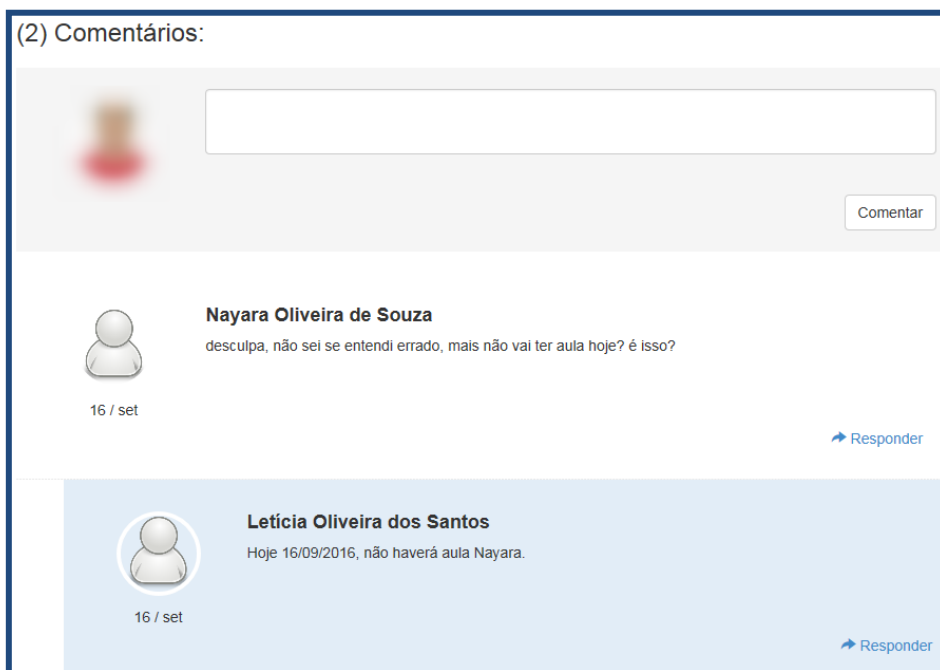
(2) Comentários:

Comentar

Nayara Oliveira de Souza
desculpa, não sei se entendi errado, mais não vai ter aula hoje? é isso?

16 / set

Responder

Letícia Oliveira dos Santos
Hoje 16/09/2016, não haverá aula Nayara.

16 / set

Responder